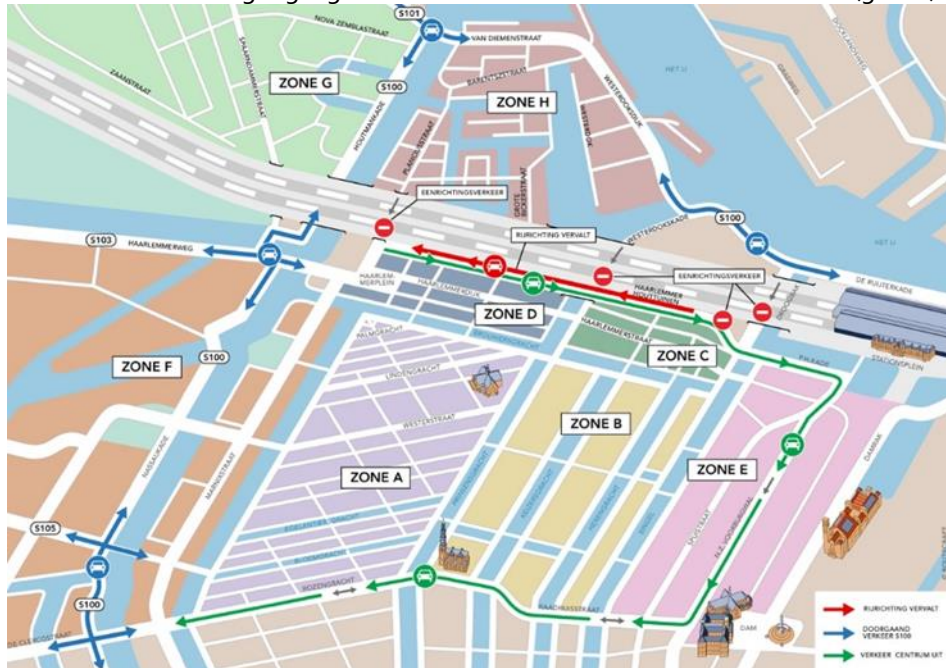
S101
NOVA ZEMBLASTRAAT
VAN DIEMENSTRAAT
ZAANSTRAAT
SPAARNDAMMERSTRAAT
ZONE G
S100
HOUTMANKADE
BARENTSZSTRAAT
ZONE H
WESTERDOKSDIJK
HET IJ
PLANCIUSSTRAAT
EENRICHTINGSVERKEER
GROTE BICKERSSTRAAT
WESTERDOKSKADE
S100
HET IJ
S103
HAARLEMMERWEG
EENRICHTING VERVALT
EENRICHTINGSVERKEER
DE RUIJTERKADE
HAARLEMMERPLEIN
HAARLEMMERDIJK
HAARLEMMER HOUTTUINEN
ZONE D
HAARLEMMERSTRAAT
PRINS HENDRIKKADE
ZONE C
STATIONSPLEIN
S100
ZONE F
LIJNBAANSGRACHT
BROUWERSGRACHT
LINDENGRACHT
WESTERSTRAAT
ZONE B
ZONE E
DAMRAK
ZONE A
NASSAUKADE
MARNIXSTRAAT
PRINSENGRACHT
KEIZERSGRACHT
HERENGRACHT
SINGEL
SPUISTRAAT
N.Z. VOORBURGWAL
S105
EGELANTIERSGRACHT
BLOEMGRACHT
ROZENGRACHT
S100
RAADHUISSTRAAT
DAM
DE CLERCQSTRAAT
EENRICHTING VERVALT
DOORGAAND VERKEER S100
VERKEER CENTRUM UIT